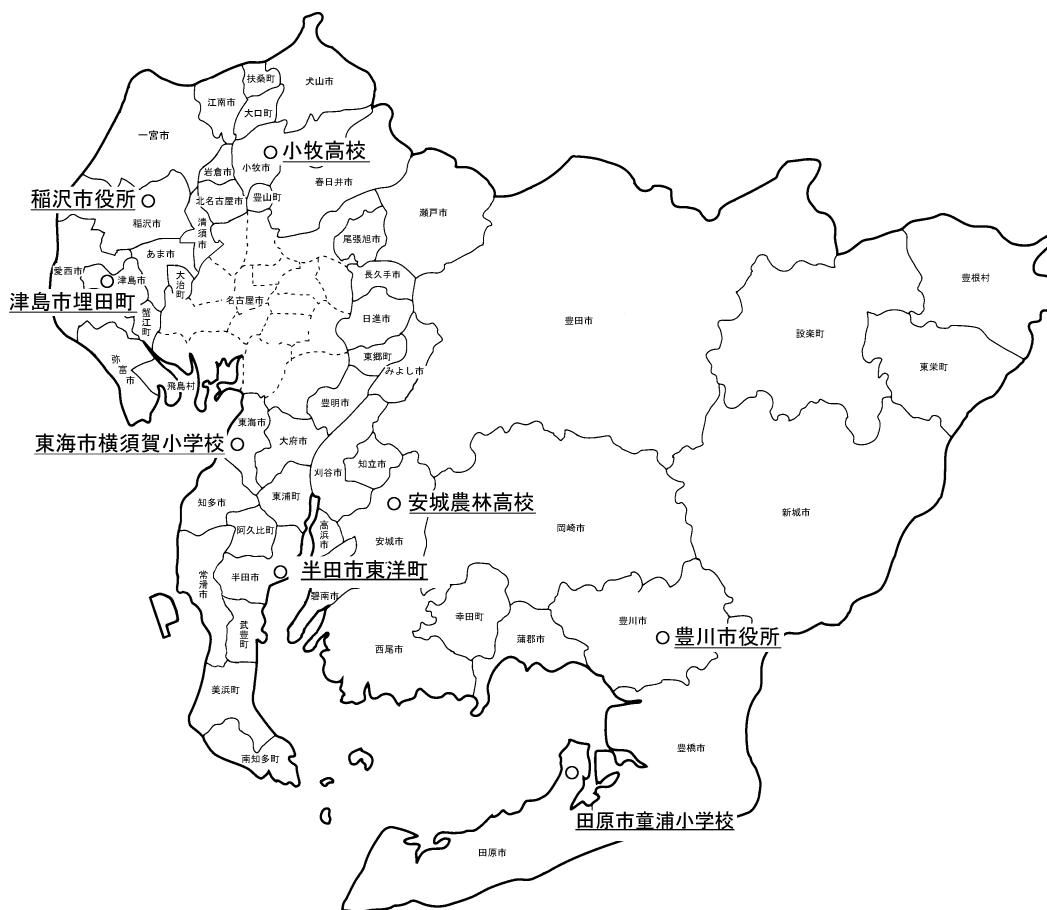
扶桑町
犬山市
江南市
大口町
一宮市
小牧高校
岩倉市
小牧市
豊山町
春日井市
稲沢市役所
北名古屋市
清須市
稲沢市
瀬戸市
尾張旭市
あま市
愛西市
津島市
大治町
長久手市
津島市埋田町
名古屋市
蟹江町
日進市
豊田市
設楽町
豊根村
東栄町
弥富市
東郷町
みよし市
飛島村
豊明市
東海市
東海市横須賀小学校
大府市
知立市
刈谷市
知多市
東浦町
安城農林高校
岡崎市
新城市
阿久比町
高浜市
安城市
常滑市
半田市
半田市東洋町
碧南市
幸田町
武豊町
西尾市
蒲郡市
豊川市
豊川市役所
美浜町
南知多町
豊橋市
田原市童浦小学校
田原市